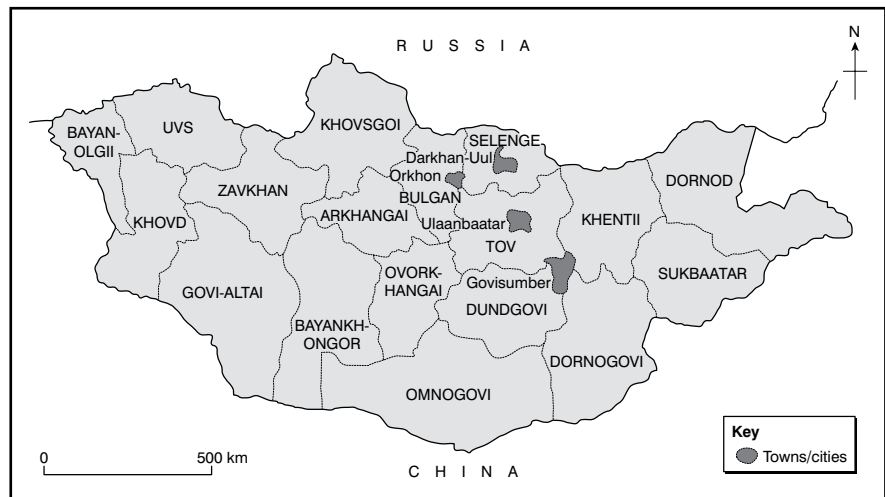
R U S S I A

N

BAYAN-OLGII

UVS

KHOVSGOI

SELENGE

Darkhan-Uul

Orkhon

BULGAN

ZAVKHAN

DORNOD

KHOVD

ARKHANGAI

Ulaanbaatar

KHENTII

TOV

GOVI-ALTAI

OVORK-HANGAI

Govisumber

SUKBAATAR

DUNDGOVI

BAYANKH-ONGOR

DORNOGOVI

OMNOGOVI

0

500 km

C H I N A

Key

Towns/cities